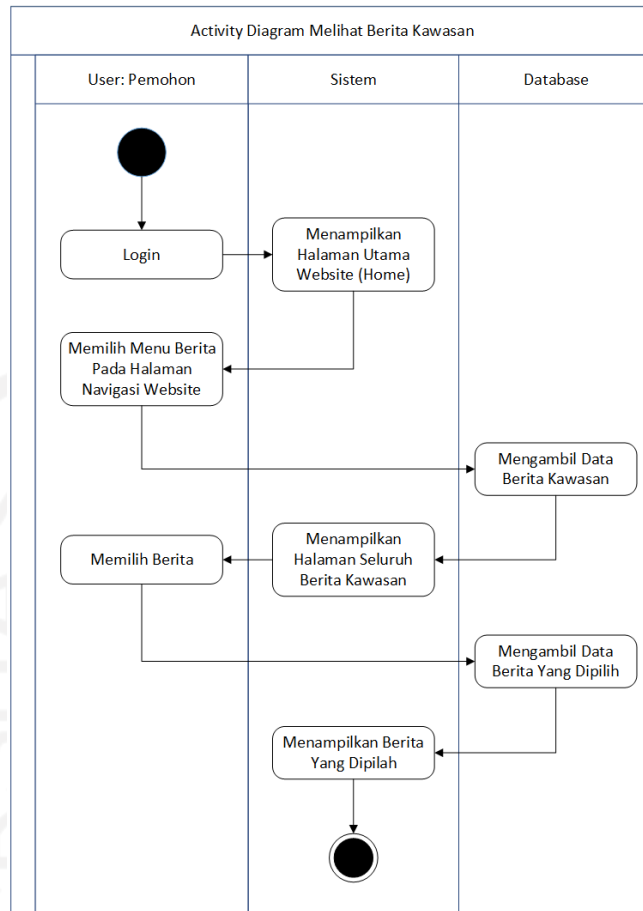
Activity Diagram Melihat Berita Kawasan

User: Pemohon

Sistem

Database

Login

Menampilkan Halaman Utama Website (Home)

Memilih Menu Berita Pada Halaman Navigasi Website

Mengambil Data Berita Kawasan

Memilih Berita

Menampilkan Halaman Seluruh Berita Kawasan

Mengambil Data Berita Yang Dipilih

Menampilkan Berita Yang Dipilah